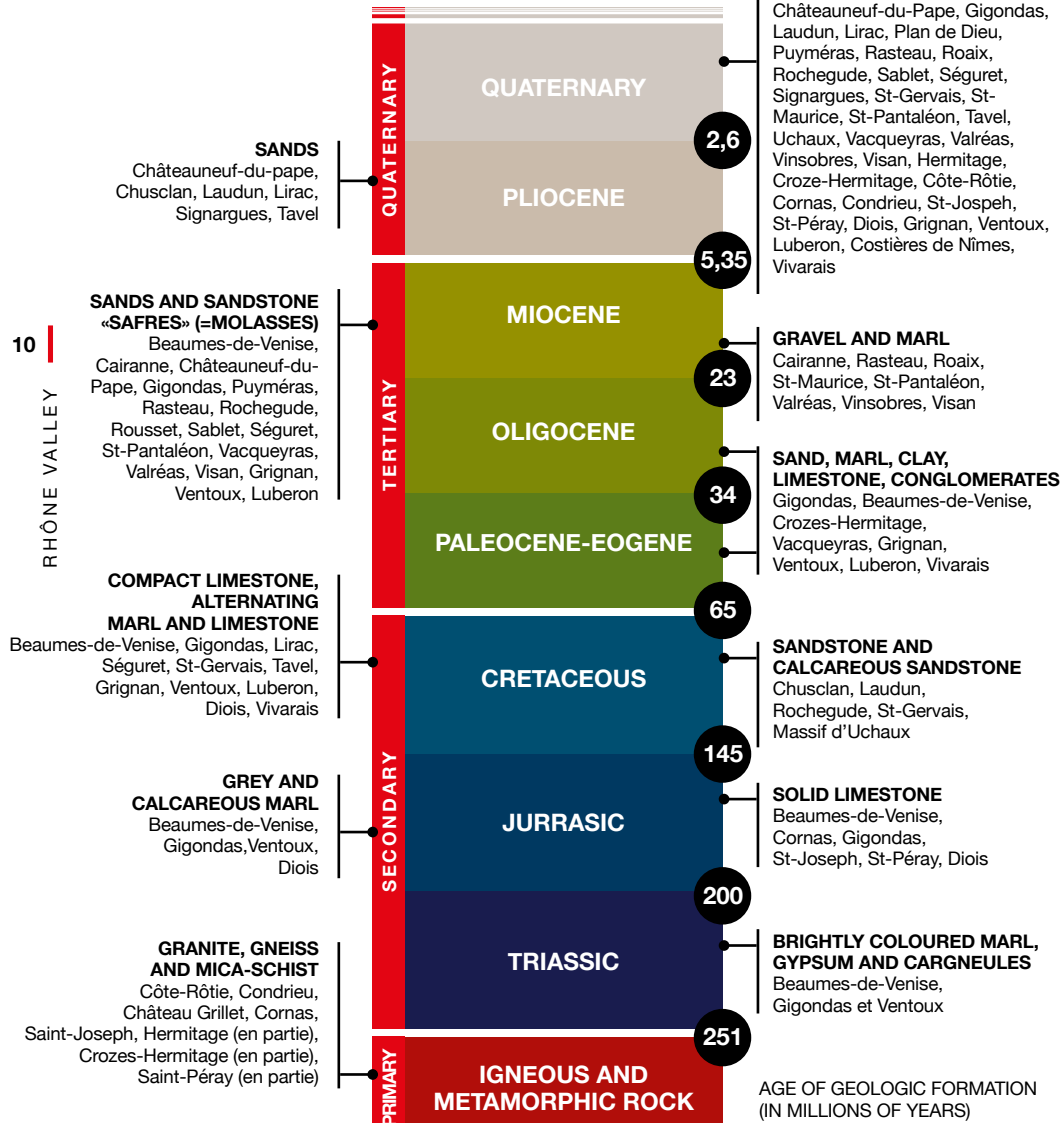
10

RHÔNE VALLEY

QUATERNARY

QUATERNARY

PLIOCENE

TERTIARY

MIOCENE

OLIGOCENE

PALEOCENE-EOGENE

SECONDARY

CRETACEOUS

JURRASIC

TRIASSIC

PRIMARY

IGNEOUS AND METAMORPHIC ROCK

2,6

5,35

23

34

65

145

200

251

SANDS
Châteauneuf-du-pape, Chusclan, Laudun, Lirac, Signargues, Tavel

SANDS AND SANDSTONE «SAFRES» (=MOLASSES)
Beaumes-de-Venise, Cairanne, Châteauneuf-du-Pape, Gigondas, Puyméras, Rasteau, Rochegude, Rousset, Sablet, Séguret, St-Pantaléon, Vacqueyras, Valréas, Visan, Grignan, Ventoux, Luberon

COMPACT LIMESTONE, ALTERNATING MARL AND LIMESTONE
Beaumes-de-Venise, Gigondas, Lirac, Séguret, St-Gervais, Tavel, Grignan, Ventoux, Luberon, Diois, Vivarais

GREY AND CALCAREOUS MARL
Beaumes-de-Venise, Gigondas,Ventoux, Diois

GRANITE, GNEISS AND MICA-SCHIST
Côte-Rôtie, Condrieu, Château Grillet, Cornas, Saint-Joseph, Hermitage (en partie), Crozes-Hermitage (en partie), Saint-Péray (en partie)

Châteauneuf-du-Pape, Gigondas, Laudun, Lirac, Plan de Dieu, Puyméras, Rasteau, Roaix, Rochegude, Sablet, Séguret, Signargues, St-Gervais, St-Maurice, St-Pantaléon, Tavel, Uchaux, Vacqueyras, Valréas, Vinsobres, Visan, Hermitage, Croze-Hermitage, Côte-Rôtie, Cornas, Condrieu, St-Jospeh, St-Péray, Diois, Grignan, Ventoux, Luberon, Costières de Nîmes, Vivarais

GRAVEL AND MARL
Cairanne, Rasteau, Roaix, St-Maurice, St-Pantaléon, Valréas, Vinsobres, Visan

SAND, MARL, CLAY, LIMESTONE, CONGLOMERATES
Gigondas, Beaumes-de-Venise, Crozes-Hermitage, Vacqueyras, Grignan, Ventoux, Luberon, Vivarais

SANDSTONE AND CALCAREOUS SANDSTONE
Chusclan, Laudun, Rochegude, St-Gervais, Massif d'Uchaux

SOLID LIMESTONE
Beaumes-de-Venise, Cornas, Gigondas, St-Joseph, St-Péray, Diois

BRIGHTLY COLOURED MARL, GYPSUM AND CARGNEULES
Beaumes-de-Venise, Gigondas et Ventoux

AGE OF GEOLOGIC FORMATION (IN MILLIONS OF YEARS)